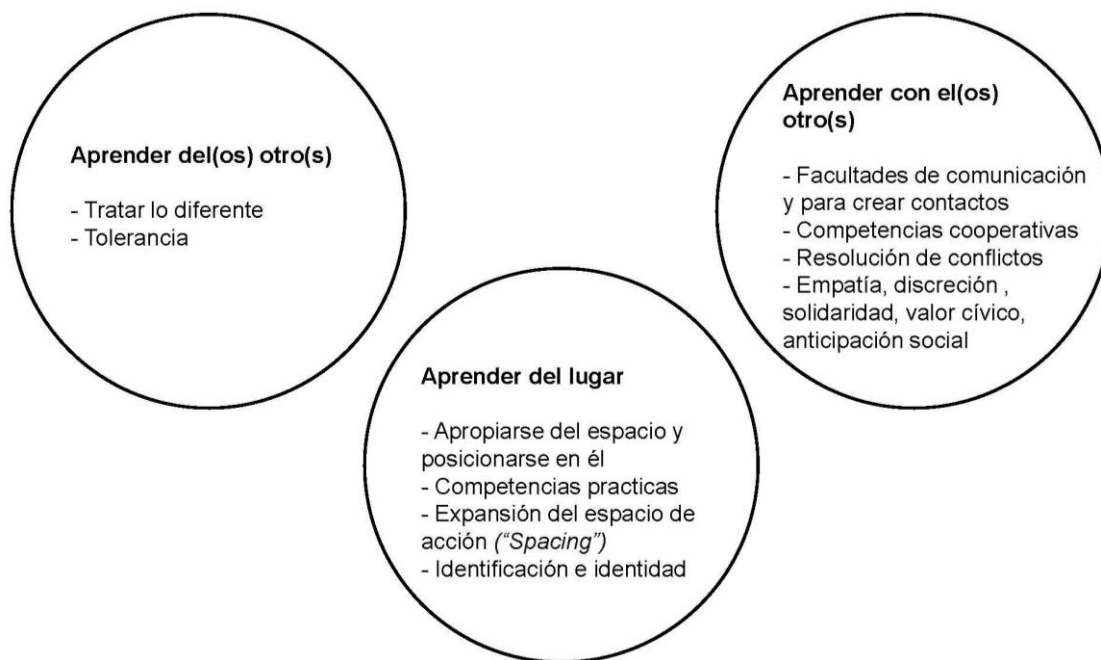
Aprender del(os) otro(s)

- Tratar lo diferente
- Tolerancia

Aprender con el(os) otro(s)

- Facultades de comunicación y para crear contactos
- Competencias cooperativas
- Resolución de conflictos
- Empatía, discreción , solidaridad, valor cívico, anticipación social

Aprender del lugar

- Apropiarse del espacio y posicionarse en él
- Competencias practicas
- Expansión del espacio de acción *("Spacing")*
- Identificación e identidad